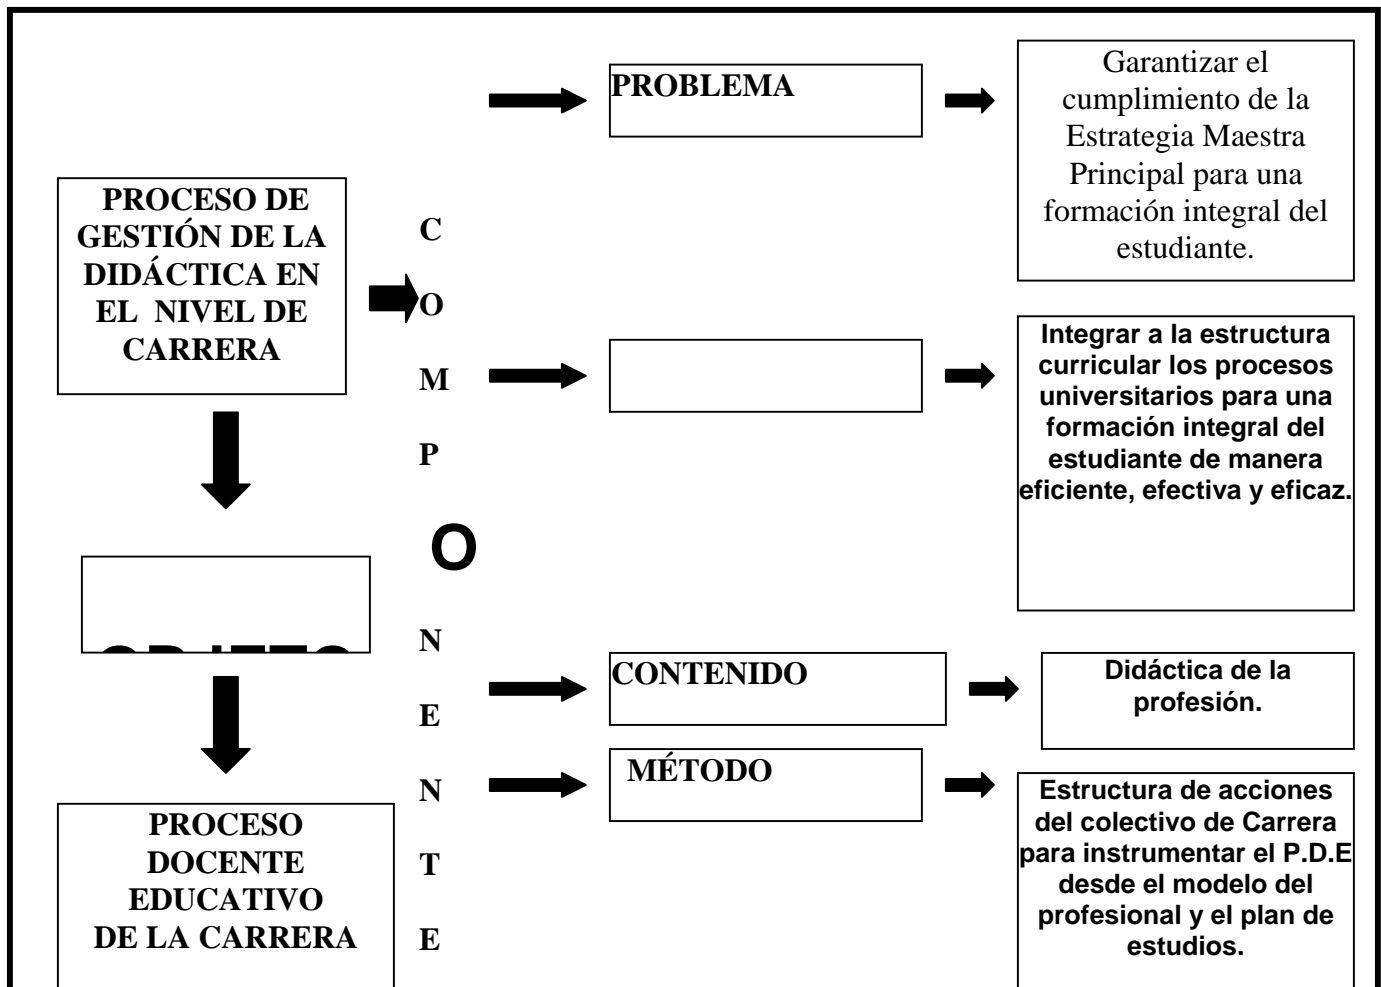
PROBLEMA

Garantizar el cumplimiento de la Estrategia Maestra Principal para una formación integral del estudiante.

PROCESO DE GESTIÓN DE LA DIDÁCTICA EN EL NIVEL DE CARRERA

C
O
M
P
O
N
E
N
T
E

Integrar a la estructura curricular los procesos universitarios para una formación integral del estudiante de manera eficiente, efectiva y eficaz.

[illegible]

CONTENIDO

Didáctica de la profesión.

MÉTODO

Estructura de acciones del colectivo de Carrera para instrumentar el P.D.E desde el modelo del profesional y el plan de estudios.

PROCESO DOCENTE EDUCATIVO DE LA CARRERA